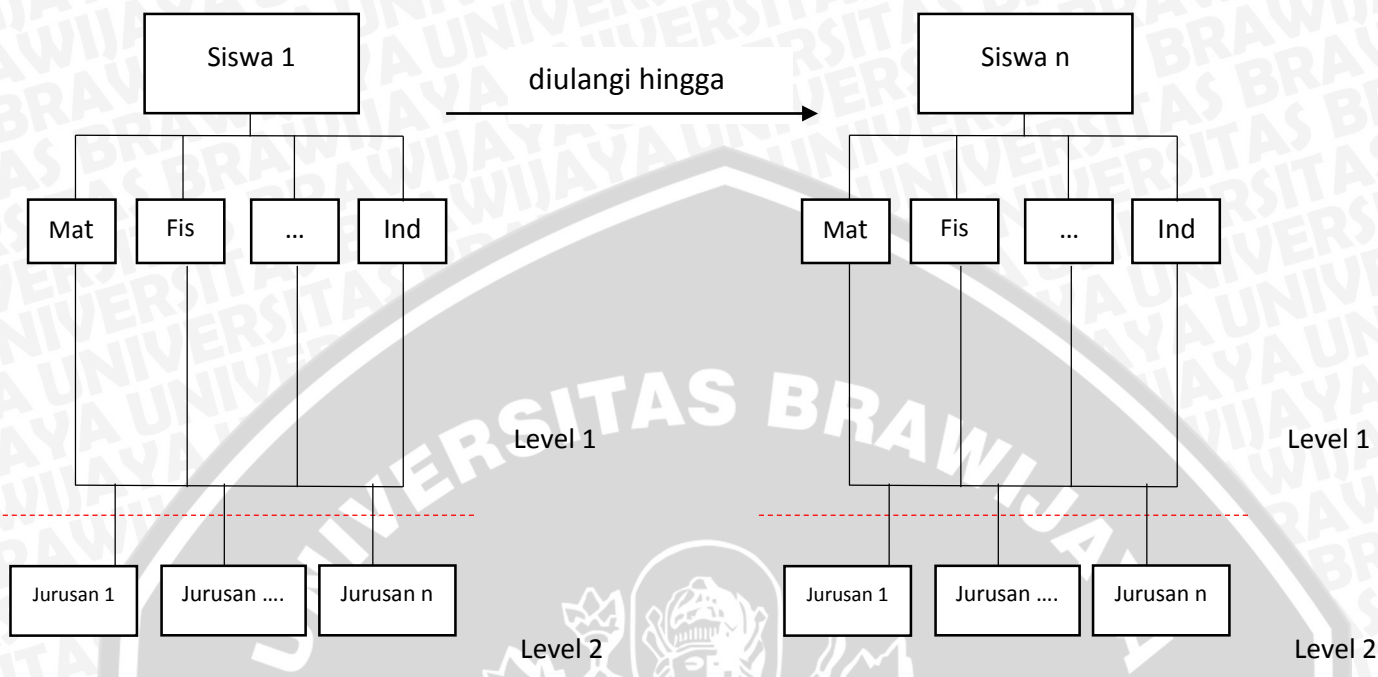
Siswa 1

diulangi hingga

Siswa n

Mat

Fis

...

Ind

Mat

Fis

...

Ind

Level 1

Level 1

Jurusan 1

Jurusan ....

Jurusan n

Jurusan 1

Jurusan ....

Jurusan n

Level 2

Level 2

UNIVERSITAS BRAWIJAYA